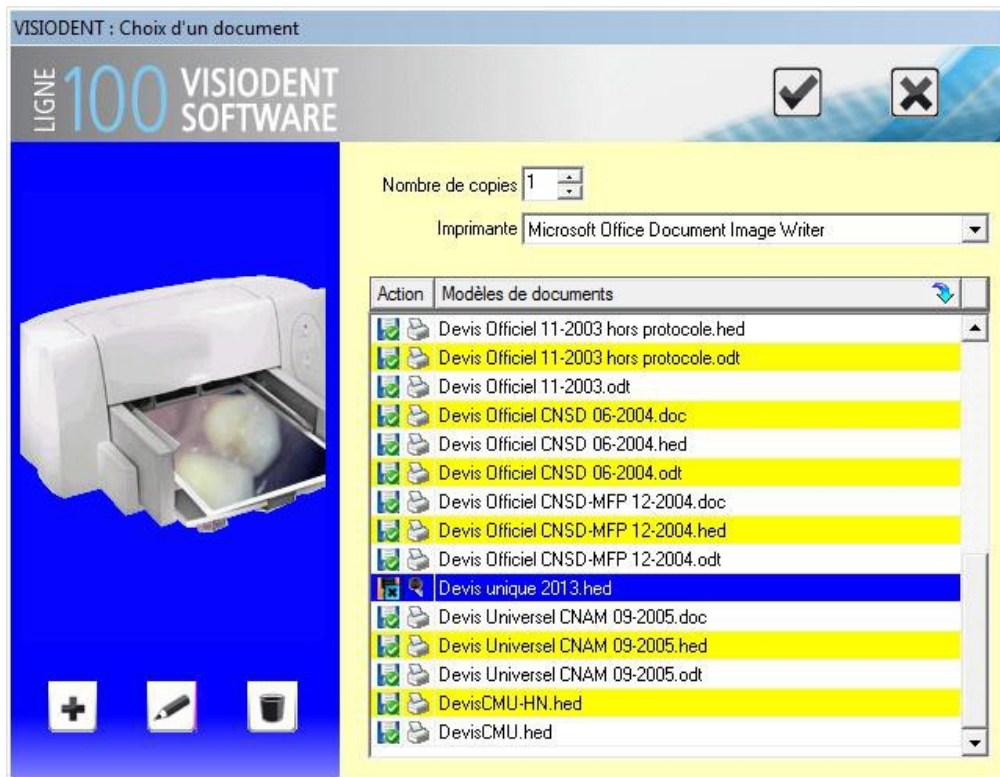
VISIODENT : Choix d'un document

LIGNE 100 VISIODENT SOFTWARE

Nombre de copies 1

Imprimante Microsoft Office Document Image Writer

| Action | Modèles de documents |
|---|---|
| | Devis Officiel 11-2003 hors protocole.hed |
| | Devis Officiel 11-2003 hors protocole.odt |
| | Devis Officiel 11-2003.odt |
| | Devis Officiel CNSD 06-2004.doc |
| | Devis Officiel CNSD 06-2004.hed |
| | Devis Officiel CNSD 06-2004.odt |
| | Devis Officiel CNSD-MFP 12-2004.doc |
| | Devis Officiel CNSD-MFP 12-2004.hed |
| | Devis Officiel CNSD-MFP 12-2004.odt |
| | Devis unique 2013.hed |
| | Devis Universel CNAM 09-2005.doc |
| | Devis Universel CNAM 09-2005.hed |
| | Devis Universel CNAM 09-2005.odt |
| | DevisCMU-HN.hed |
| | DevisCMU.hed |